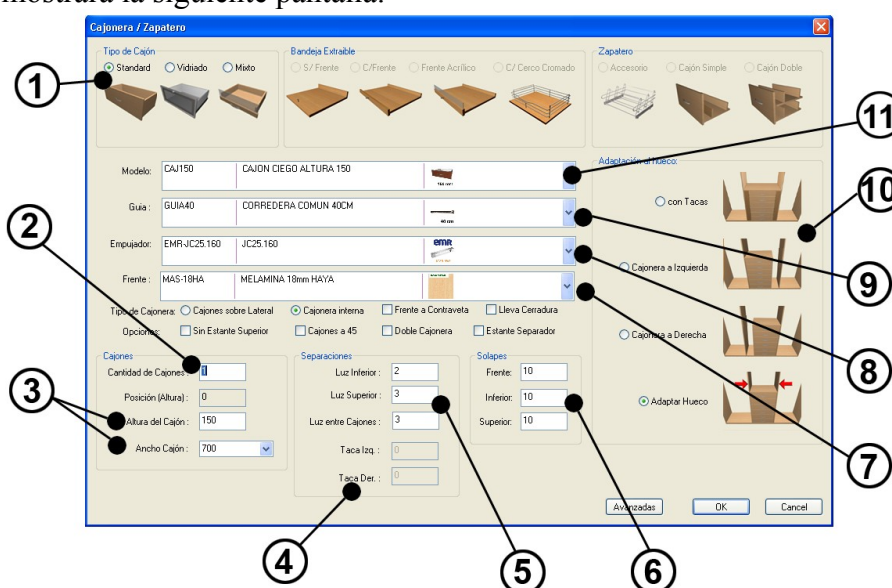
muestra la siguiente pantalla:

Cajonera / Zapatero

Tipo de Cajón
Standard Vidriado Mixto

Bandeja Extraible
S/ Frente C/Frente Frente Acrílico C/ Cerco Cromado

Zapatero
Accesorio Cajón Simple Cajón Doble

Modelo: CAJ150 CAJON CIEGO ALTURA 150
Guia: GUIA40 CORREDERA COMUN 40CM
Empujador: EMR-JC25.160 JC25.160
Frente: MAS-18HA MELAMINA 18mm HAYA

Tipo de Cajonera: Cajones sobre Lateral Cajonera interna Frente a Contraveta Lleva Cerradura
Opciones: Sin Estante Superior Cajones a 45 Doble Cajonera Estante Separador

Adaptación al hueco:
con Tacas
Cajonera a Izquierda
Cajonera a Derecha
Adaptar Hueco

Cajones
Cantidad de Cajones: 1
Posición (Altura): 0
Altura del Cajón: 150
Ancho Cajón: 700

Separaciones
Luz Inferior: 2
Luz Superior: 3
Luz entre Cajones: 3
Taca Izq.: 0
Taca Der.: 0

Solapes
Frente: 10
Inferior: 10
Superior: 10

Avanzadas OK Cancel

1 2 3 4 5 6 7 8 9 10 11